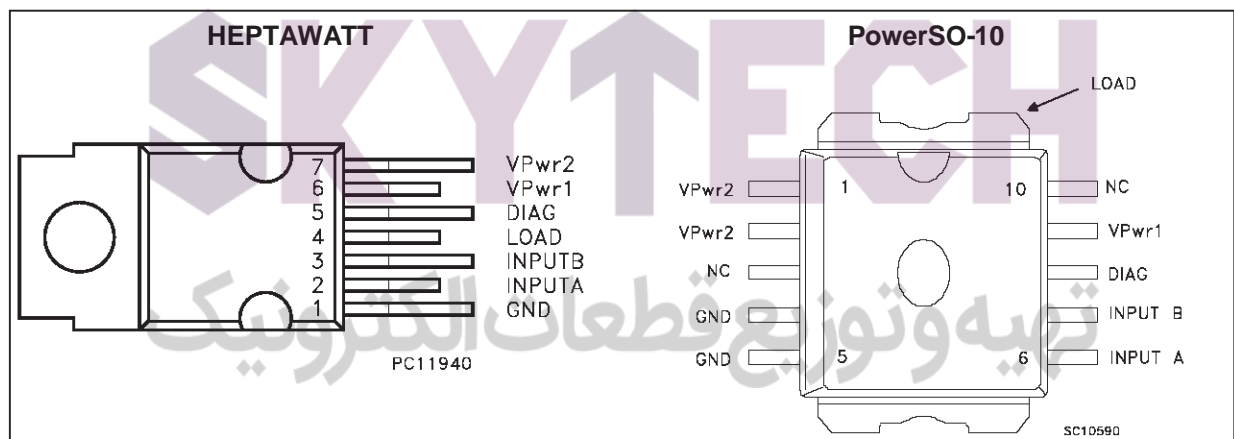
HEPTAWATT

7 VPwr2
6 VPwr1
5 DIAG
4 LOAD
3 INPUTB
2 INPUTA
1 GND

PC11940

PowerSO-10

LOAD

VPwr2 1
VPwr2
NC
GND
GND 5

10 NC
VPwr1
DIAG
INPUT B
6 INPUT A

SC10590

SKYTECH
تهیه و توزیع قطعات الکترونیک